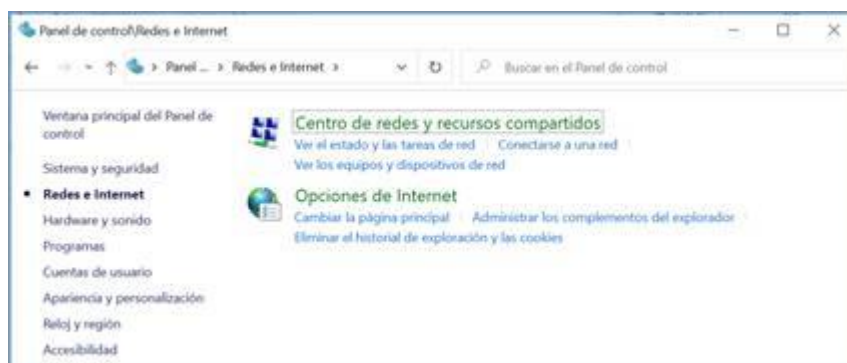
Panel de control\Redes e Internet

Panel ... > Redes e Internet >

Buscar en el Panel de control

Ventana principal del Panel de control

Sistema y seguridad

Redes e Internet

Hardware y sonido

Programas

Cuentas de usuario

Apariencia y personalización

Reloj y región

Accesibilidad

Centro de redes y recursos compartidos

Ver el estado y las tareas de red | Conectarse a una red

Ver los equipos y dispositivos de red

Opciones de Internet

Cambiar la página principal | Administrar los complementos del explorador

Eliminar el historial de exploración y las cookies